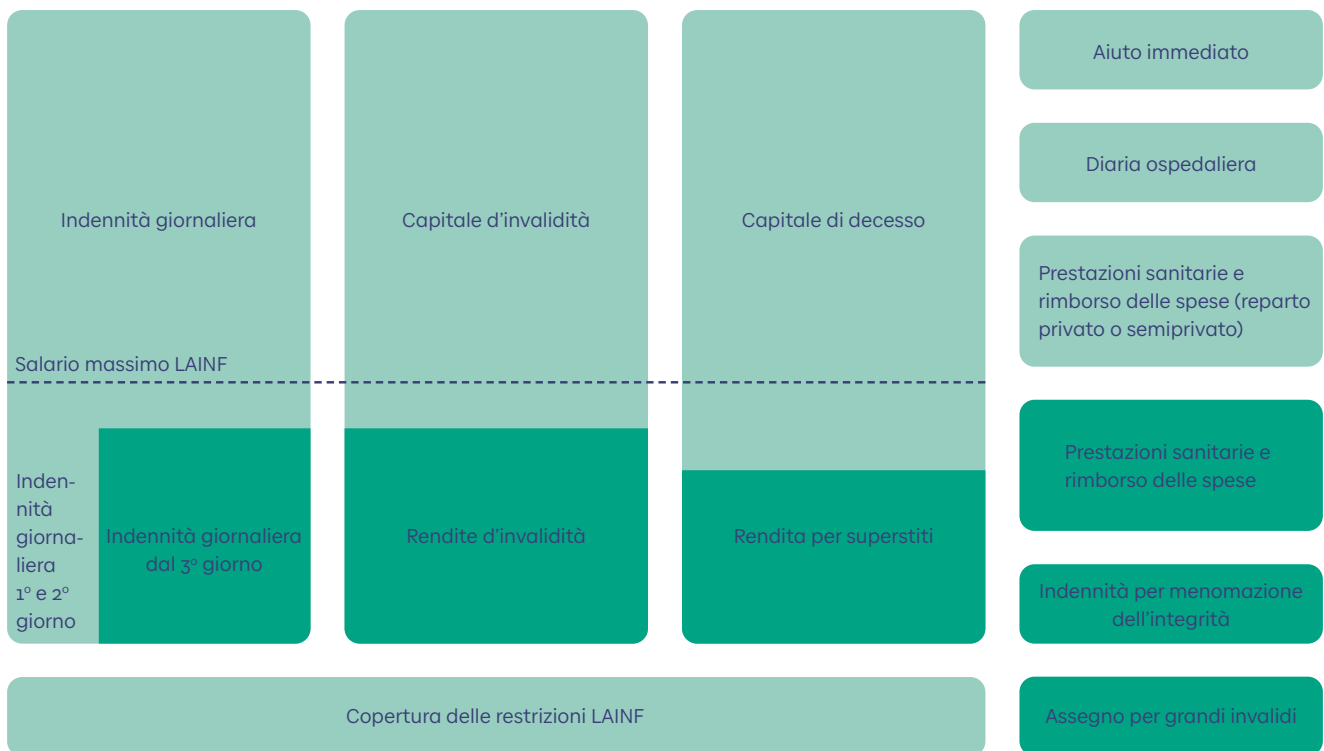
Indennità giornaliera

Salario massimo LAINF

Indennità giornaliera 1º e 2º giorno

Indennità giornaliera dal 3º giorno

Capitale d'invalidità

Rendite d'invalidità

Capitale di decesso

Rendita per superstiti

Aiuto immediato

Diaria ospedaliera

Prestazioni sanitarie e rimborso delle spese (reparto privato o semiprivato)

Prestazioni sanitarie e rimborso delle spese

Indennità per menomazione dell'integrità

Copertura delle restrizioni LAINF

Assegno per grandi invalidi